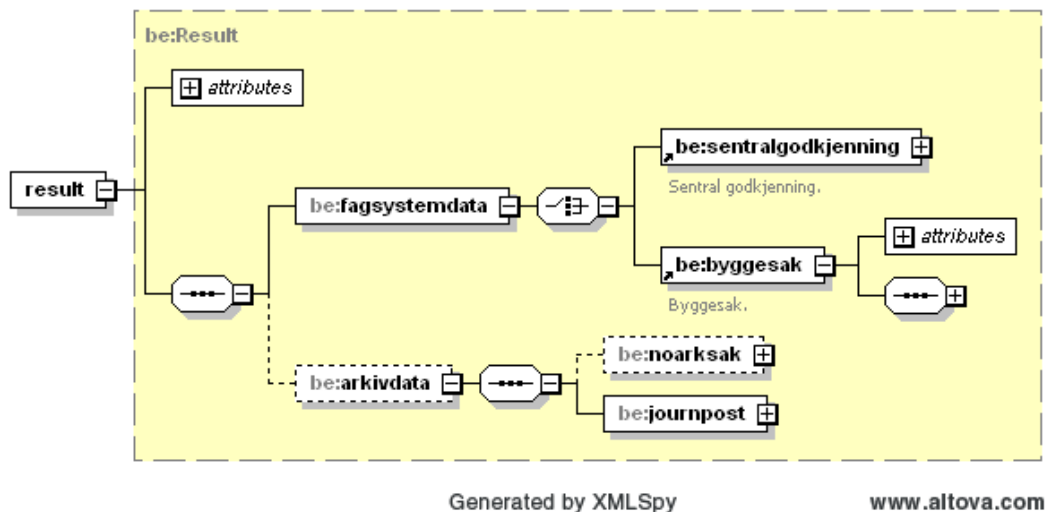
be:Result

attributes

result

be:fagsystemdata

be:sentralgodkjenning

Sentral godkjenning.

be:byggesak

attributes

Byggesak.

be:arkivdata

be:noarksak

be:journpost

Generated by XMLSpy

www.altova.com